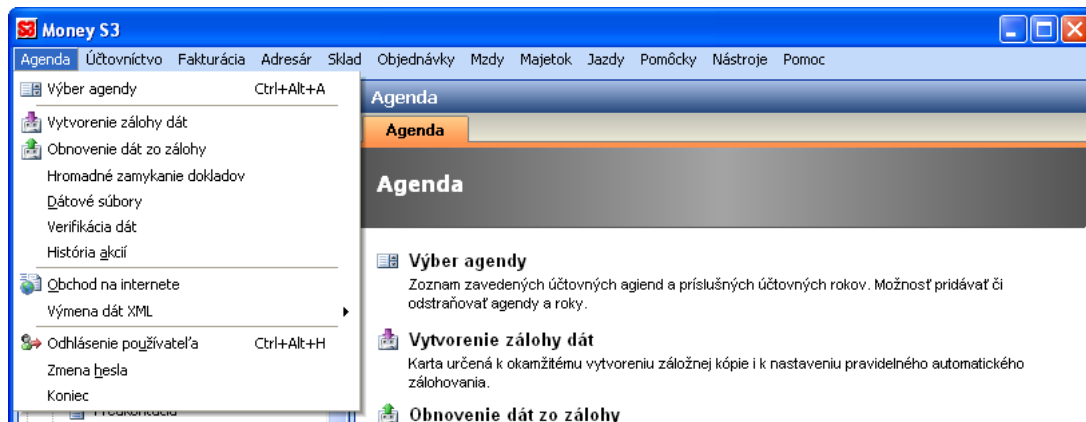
S3 Money S3

Agenda Účtovníctvo Fakturácia Adresár Sklad Objednávky Mzdy Majetok Jazdy Pomôcky Nástroje Pomoc

Výber agendy Ctrl+Alt+A
Vytvorenie zálohy dát
Obnovenie dát zo zálohy
Hromadné zamykanie dokladov
Dátové súbory
Verifikácia dát
História akcií
Obchod na internete
Výmena dát XML
Odhlásenie používateľa Ctrl+Alt+H
Zmena hesla
Koniec

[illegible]

Agenda

Agenda

Agenda

Výber agendy
Zoznam zavedených účtovných agiend a príslušných účtovných rokov. Možnosť pridávať či odstraňovať agendy a roky.

Vytvorenie zálohy dát
Karta určená k okamžitému vytvoreniu záložnej kópie i k nastaveniu pravidelného automatického zálohovania.

Obnovenie dát zo zálohy